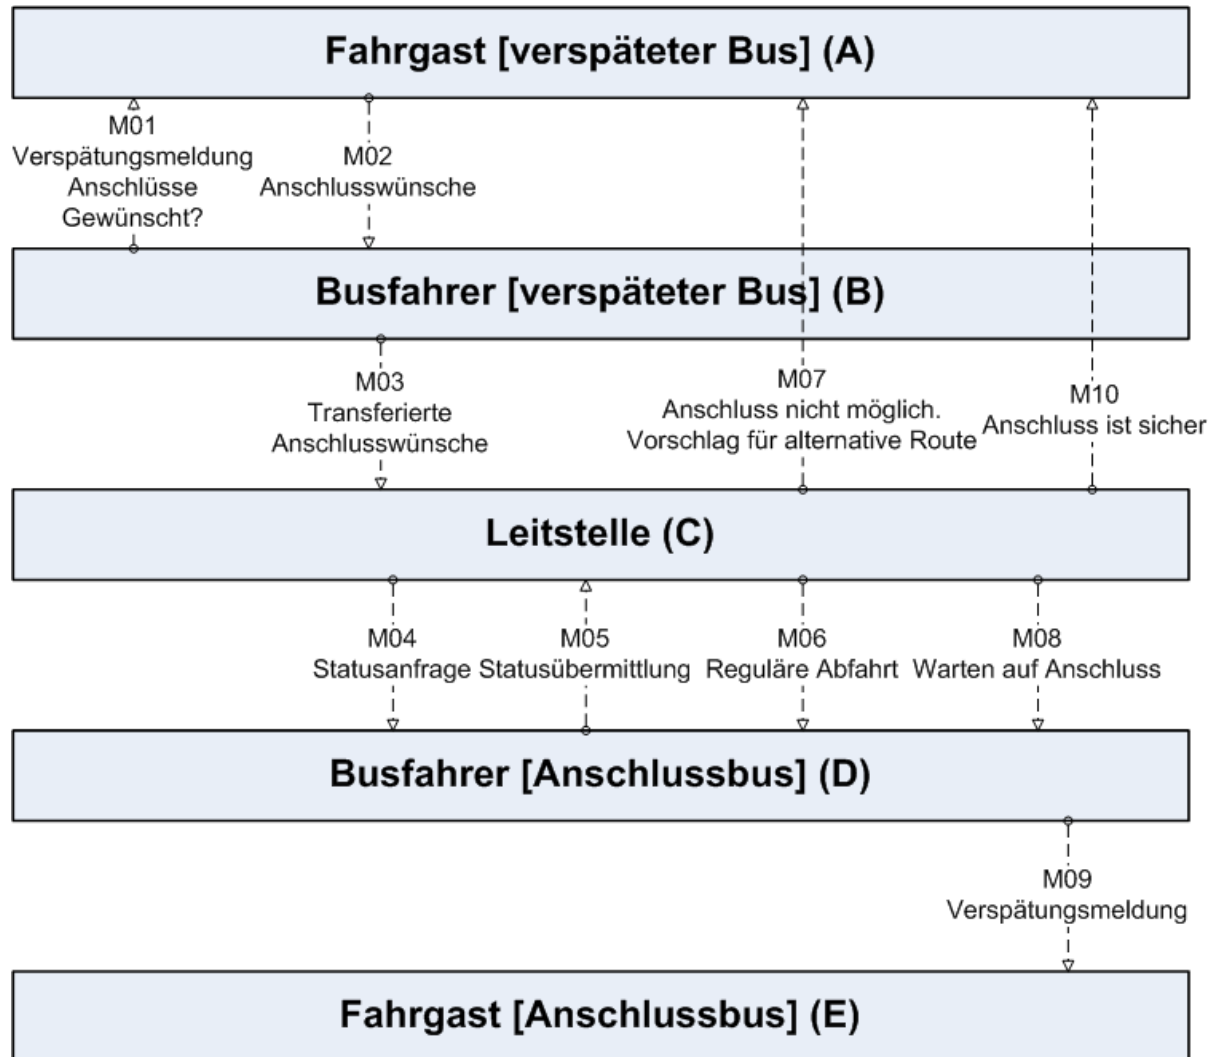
Fahrgast [verspäteter Bus] (A)

M01
Verspätungsmeldung
Anschlüsse
Gewünscht?

M02
Anschlusswünsche

Busfahrer [verspäteter Bus] (B)

M03
Transferierte
Anschlusswünsche

M07
Anschluss nicht möglich.
Vorschlag für alternative Route

M10
Anschluss ist sicher

Leitstelle (C)

M04
Statusanfrage

M05
Statusübermittlung

M06
Reguläre Abfahrt

M08
Warten auf Anschluss

Busfahrer [Anschlussbus] (D)

M09
Verspätungsmeldung

Fahrgast [Anschlussbus] (E)